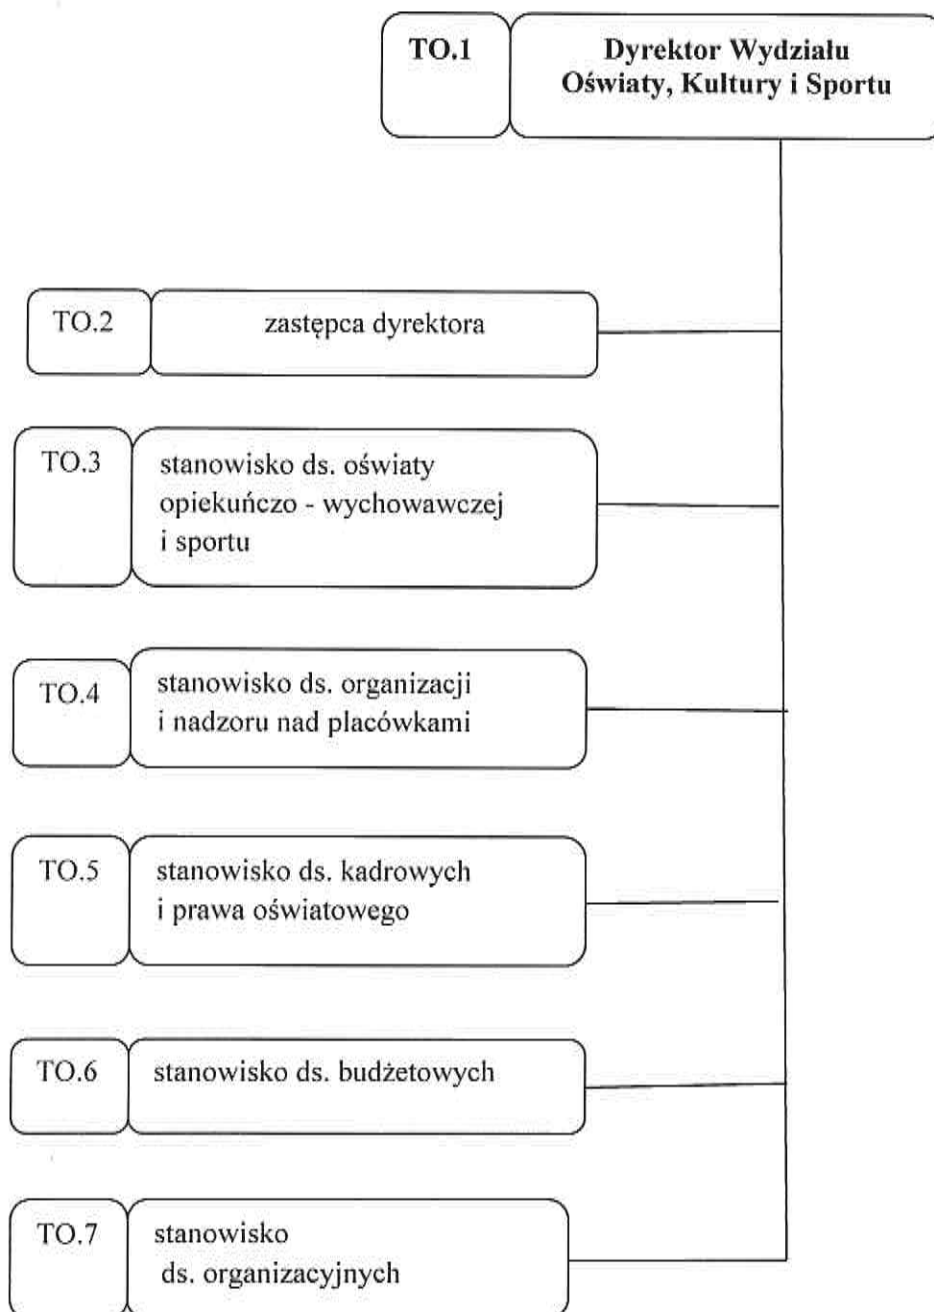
TO.1

Dyrektor Wydziału Oświaty, Kultury i Sportu

TO.2

zastępca dyrektora

TO.3

stanowisko ds. oświaty opiekuńczo - wychowawczej i sportu

TO.4

stanowisko ds. organizacji i nadzoru nad placówkami

TO.5

stanowisko ds. kadrowych i prawa oświatowego

TO.6

stanowisko ds. budżetowych

TO.7

stanowisko ds. organizacyjnych